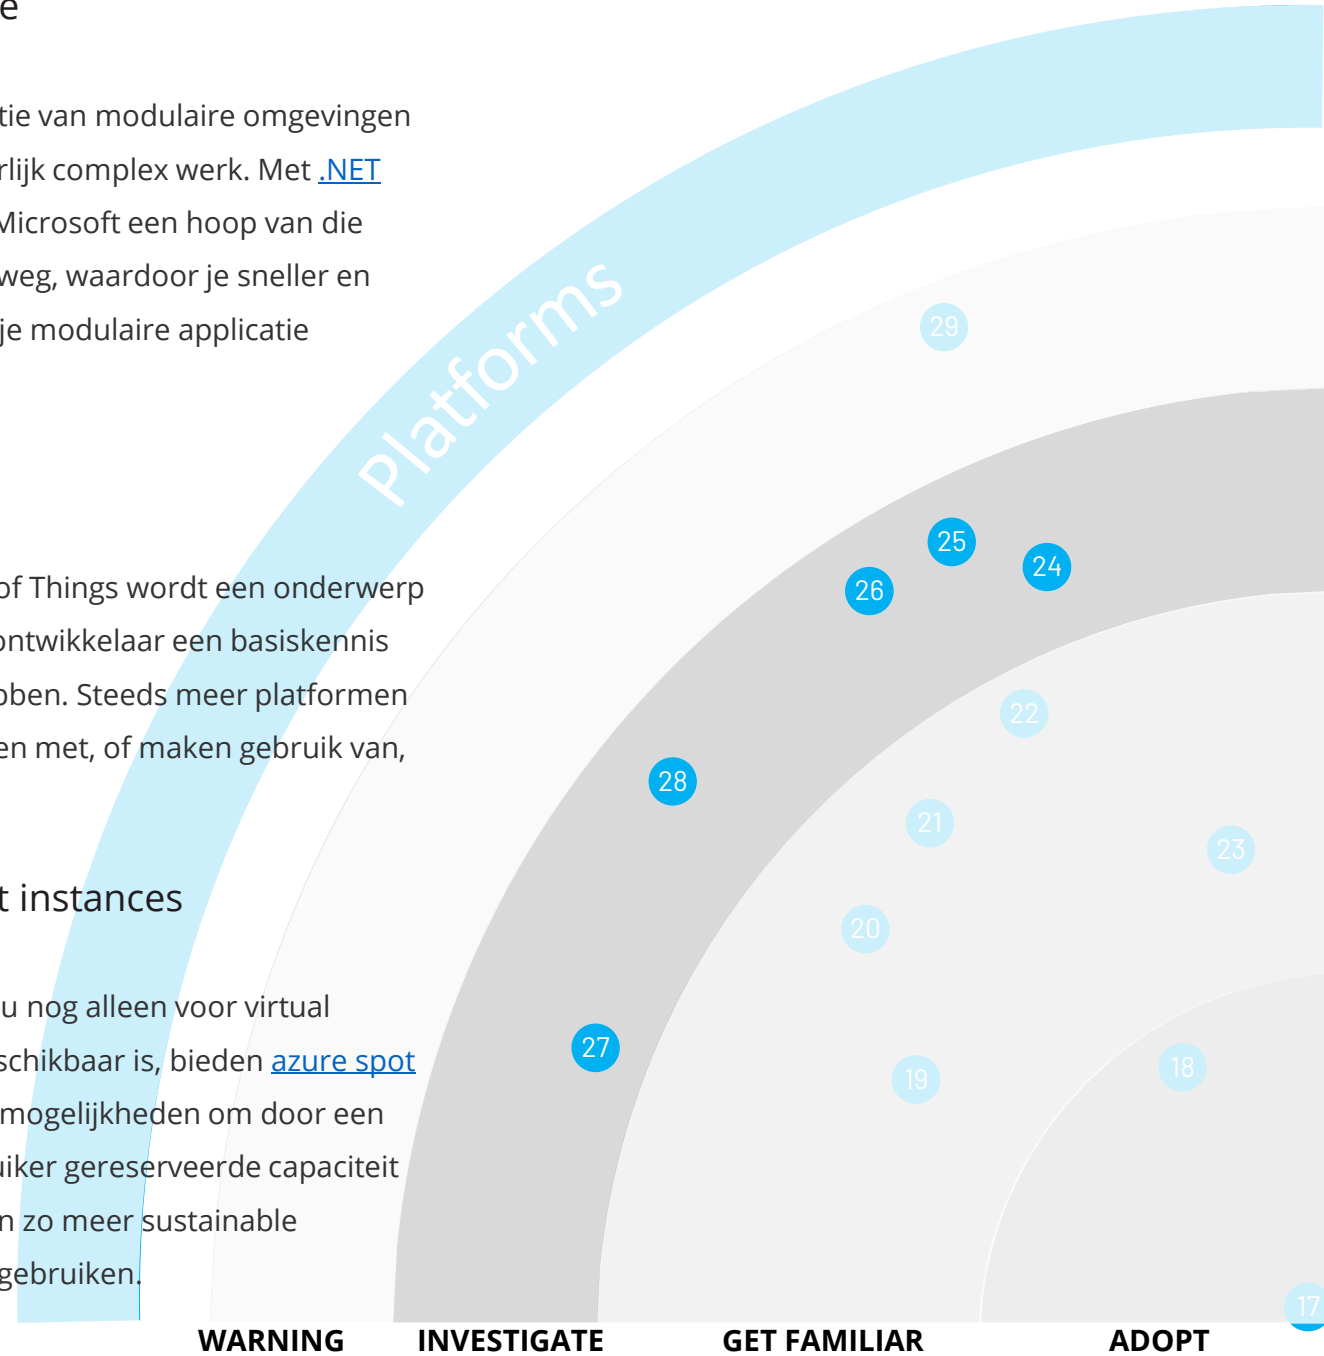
e

tie van modulaire omgevingen rlijk complex werk. Met .NET Microsoft een hoop van die weg, waardoor je sneller en je modulaire applicatie

of Things wordt een onderwerp ontwikkelaar een basiskennis bben. Steeds meer platformen en met, of maken gebruik van,

t instances

u nog alleen voor virtual schikbaar is, bieden azure spot mogelijkheden om door een uiker gereserveerde capaciteit n zo meer sustainable gebruiken.

Platforms

29
25
24
26
22
28
21
23
20
27
19
18
17

WARNING
INVESTIGATE
GET FAMILIAR
ADOPT